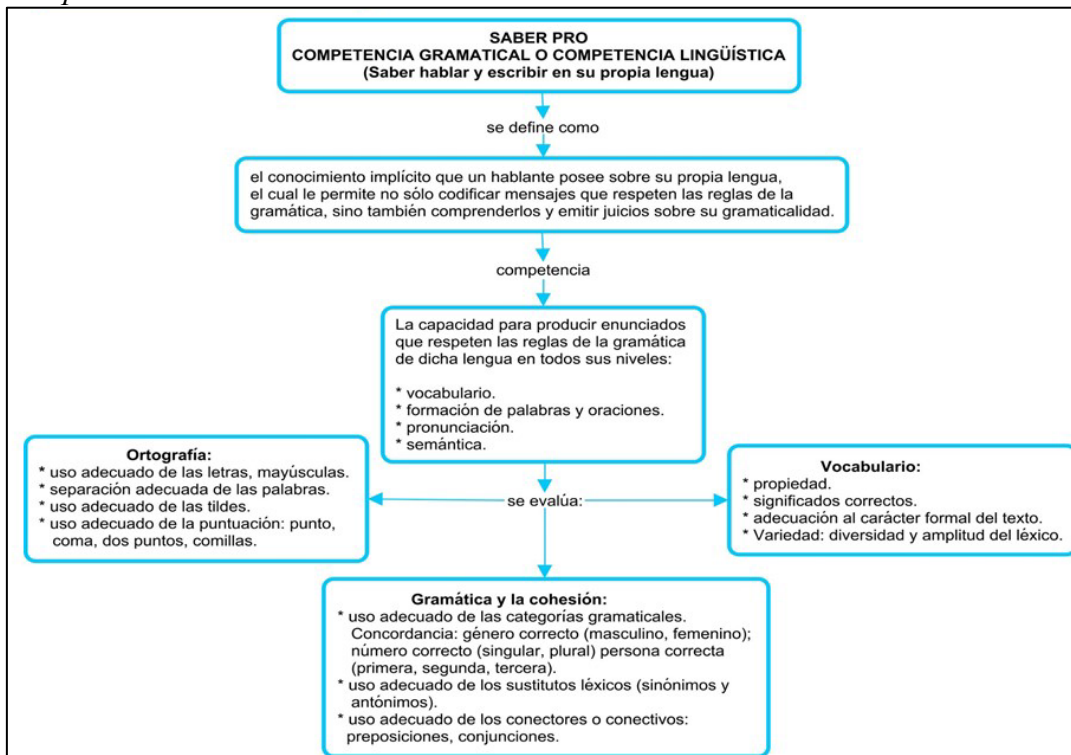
SABER PRO
COMPETENCIA GRAMATICAL O COMPETENCIA LINGÜÍSTICA
(Saber hablar y escribir en su propia lengua)

se define como

el conocimiento implícito que un hablante posee sobre su propia lengua, el cual le permite no sólo codificar mensajes que respeten las reglas de la gramática, sino también comprenderlos y emitir juicios sobre su gramaticalidad.

competencia

La capacidad para producir enunciados que respeten las reglas de la gramática de dicha lengua en todos sus niveles:

* vocabulario.
* formación de palabras y oraciones.
* pronunciación.
* semántica.

se evalúa:

Ortografía:
* uso adecuado de las letras, mayúsculas.
* separación adecuada de las palabras.
* uso adecuado de las tildes.
* uso adecuado de la puntuación: punto, coma, dos puntos, comillas.

Vocabulario:
* propiedad.
* significados correctos.
* adecuación al carácter formal del texto.
* Variedad: diversidad y amplitud del léxico.

Gramática y la cohesión:
* uso adecuado de las categorías gramaticales. Concordancia: género correcto (masculino, femenino); número correcto (singular, plural) persona correcta (primera, segunda, tercera).
* uso adecuado de los sustitutos léxicos (sinónimos y antónimos).
* uso adecuado de los conectores o conectivos: preposiciones, conjunciones.